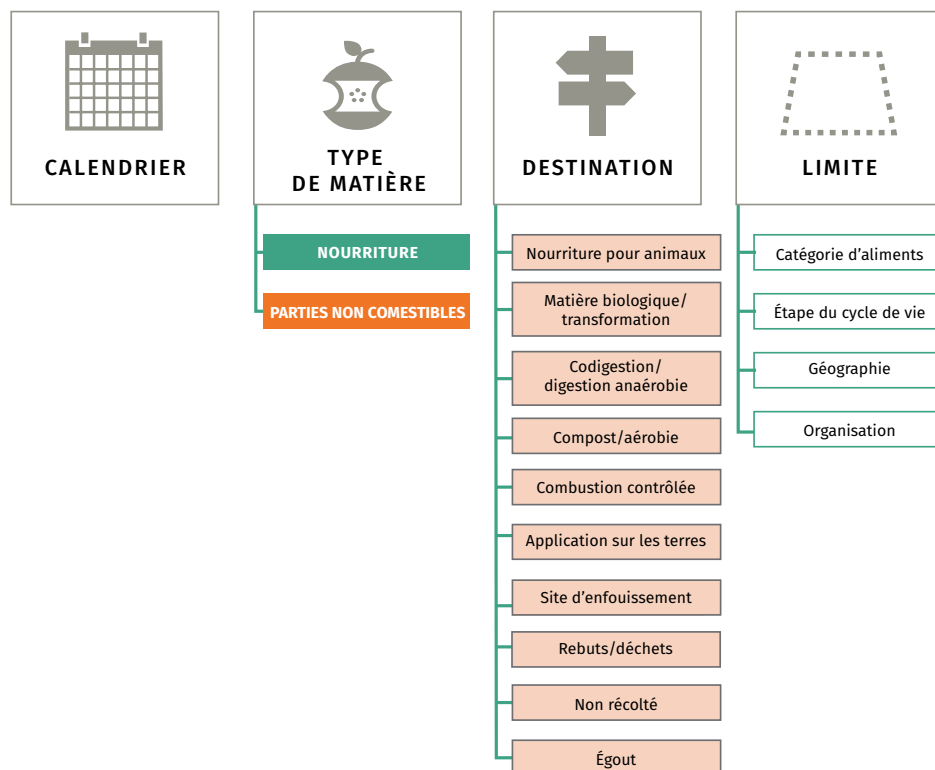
CALENDRIER

TYPE DE MATIÈRE

NOURRITURE

PARTIES NON COMESTIBLES

DESTINATION

Nourriture pour animaux

Matière biologique/ transformation

Codigestion/ digestion anaérobie

Compost/aérobie

Combustion contrôlée

Application sur les terres

Site d’enfouissement

Rebuts/déchets

Non récolté

Égout

LIMITE

Catégorie d’aliments

Étape du cycle de vie

Géographie

Organisation